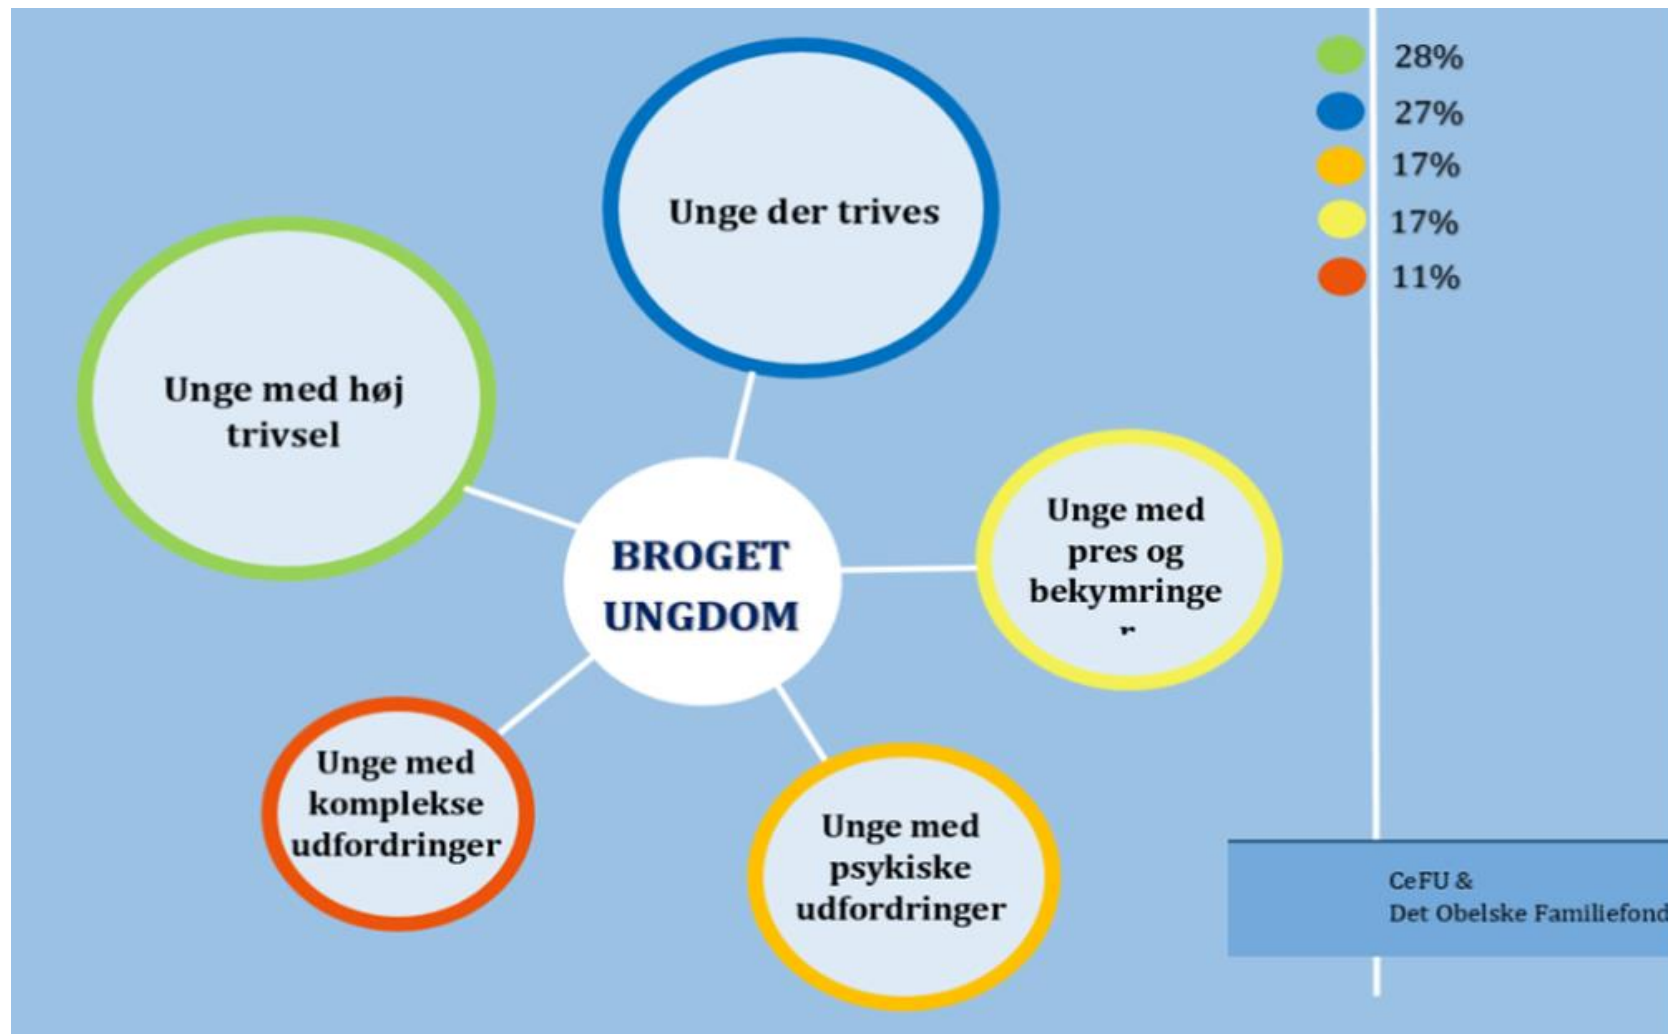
28%
27%
17%
17%
11%

Unge der trives

Unge med høj trivsel

BROGET UNGDOM

Unge med pres og bekymringe r

Unge med komplekse udfordringer

Unge med psykiske udfordringer

CeFU &
Det Obelske Familiefond